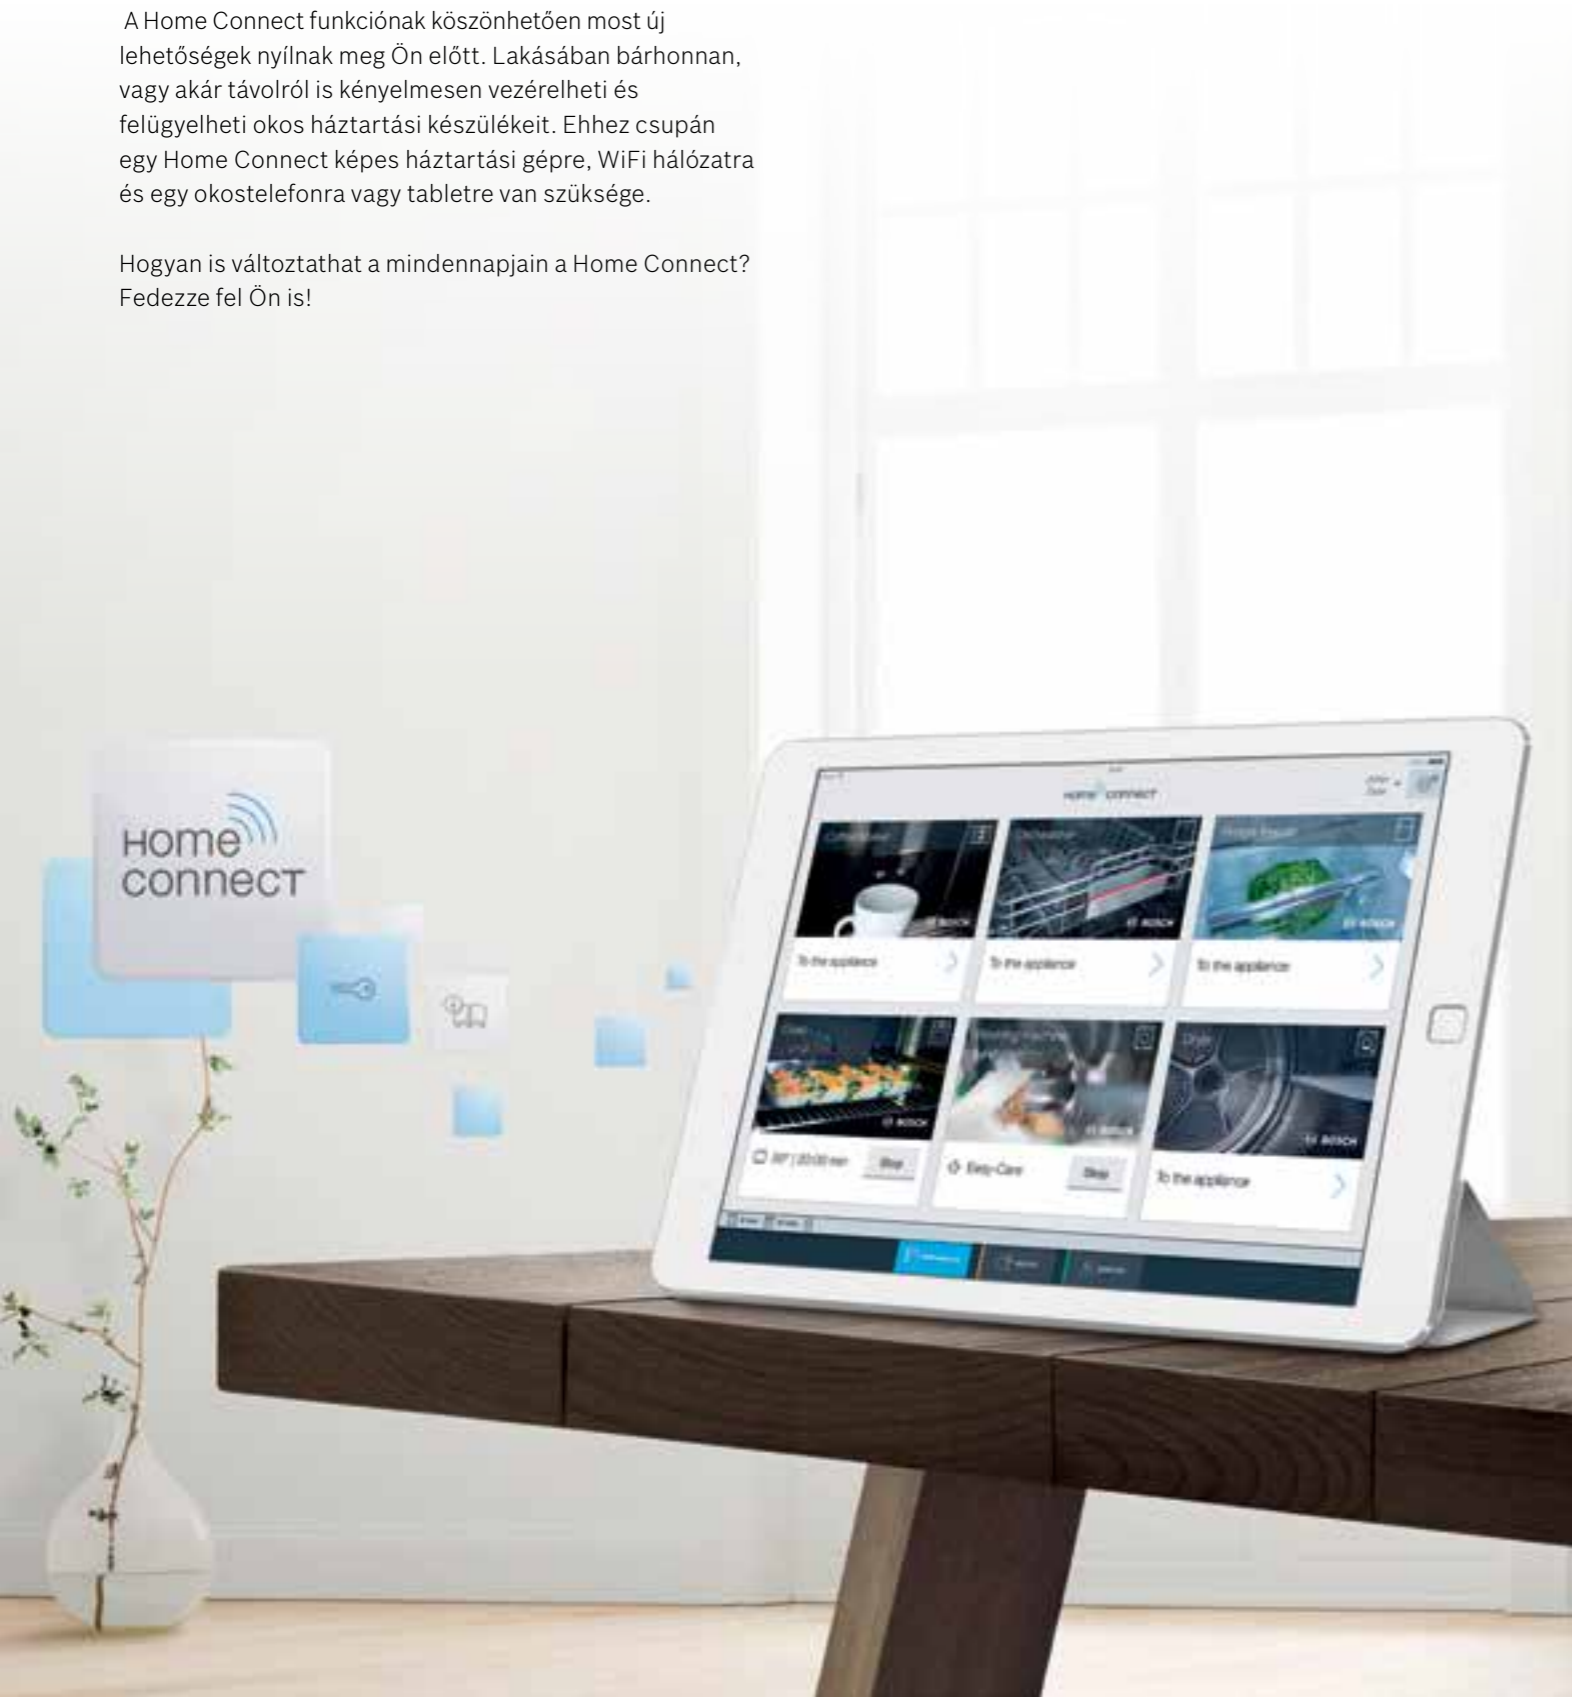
A Home Connect funkciónak köszönhetően most új lehetőségek nyílnak meg Ön előtt. Lakásában bárhonnan, vagy akár távolról is kényelmesen vezérelheti és felügyelheti okos háztartási készülékeit. Ehhez csupán egy Home Connect képes háztartási gépre, WiFi hálózatra és egy okostelefonra vagy tabletre van szüksége.

Hogyan is változtathat a mindennapjain a Home Connect? Fedezze fel Ön is!

Home connect

home connect

BOSCH
To the appliance

BOSCH
To the appliance

BOSCH
To the appliance

BOSCH
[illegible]
Stop

BOSCH
Easy-Care
Stop

BOSCH
To the appliance